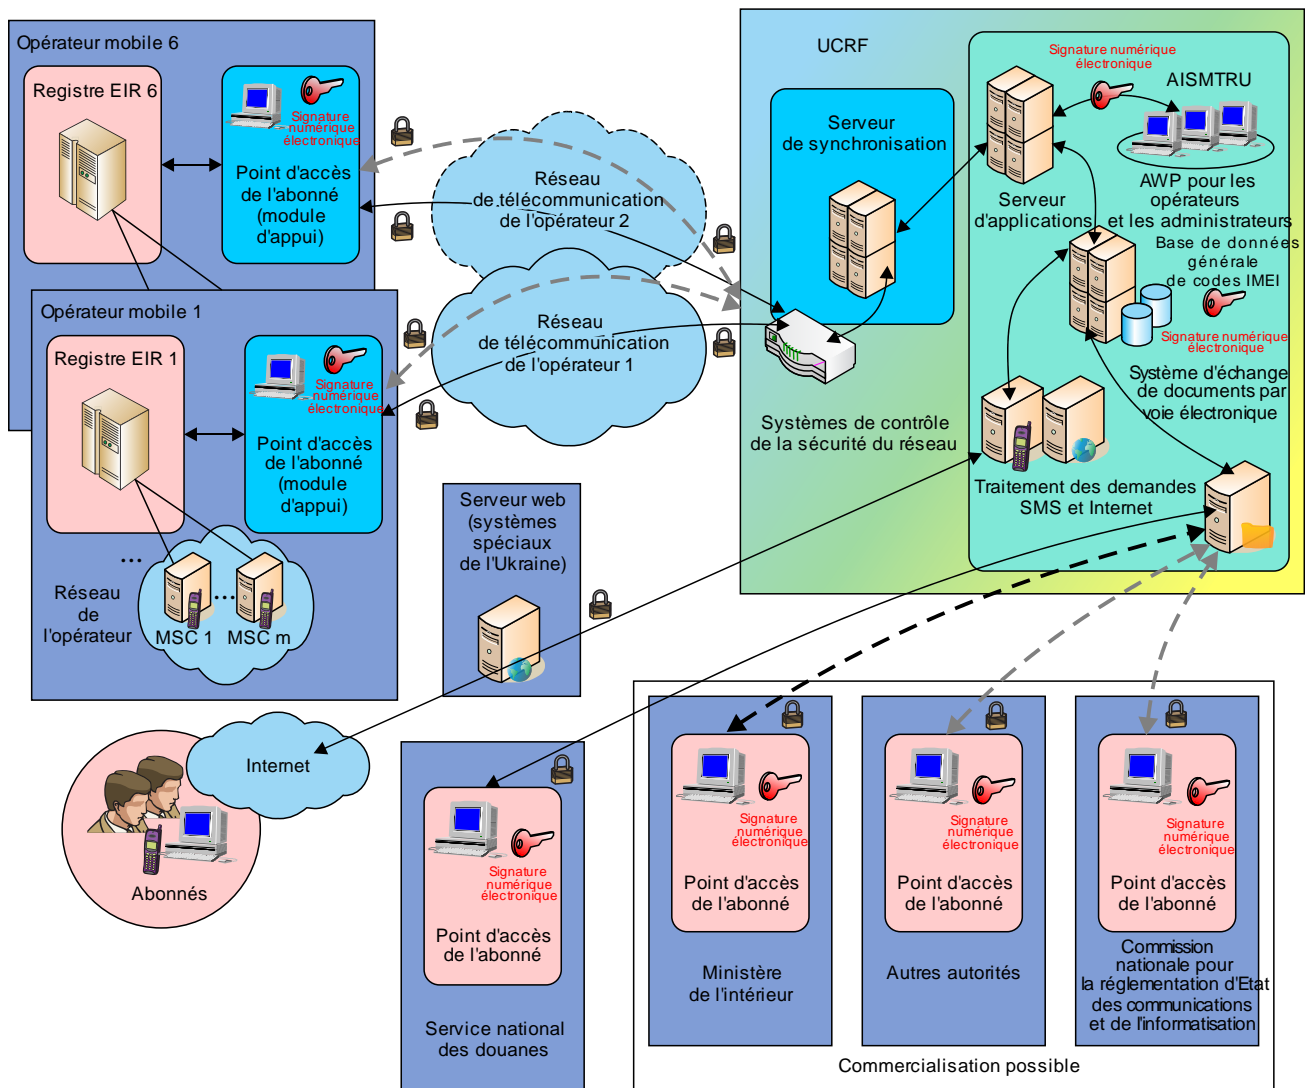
Opérateur mobile 6

Registre EIR 6

Signature numérique électronique

Point d'accès de l'abonné (module d'appui)

Opérateur mobile 1

Registre EIR 1

Signature numérique électronique

Point d'accès de l'abonné (module d'appui)

...

Réseau de l'opérateur

MSC 1

...

MSC m

Réseau de télécommunication de l'opérateur 2

Réseau de télécommunication de l'opérateur 1

UCRF

Serveur de synchronisation

Signature numérique électronique

AISMTRU

Serveur d'applications

AWP pour les opérateurs et les administrateurs

Base de données générale de codes IMEI

Signature numérique électronique

Système d'échange de documents par voie électronique

Systèmes de contrôle de la sécurité du réseau

Traitement des demandes SMS et Internet

Serveur web (systèmes spéciaux de l'Ukraine)

Internet

Abonnés

Signature numérique électronique

Point d'accès de l'abonné

Service national des douanes

Signature numérique électronique

Point d'accès de l'abonné

Ministère de l'intérieur

Signature numérique électronique

Point d'accès de l'abonné

Autres autorités

Signature numérique électronique

Point d'accès de l'abonné

Commission nationale pour la réglementation d'Etat des communications et de l'informatisation

Commercialisation possible